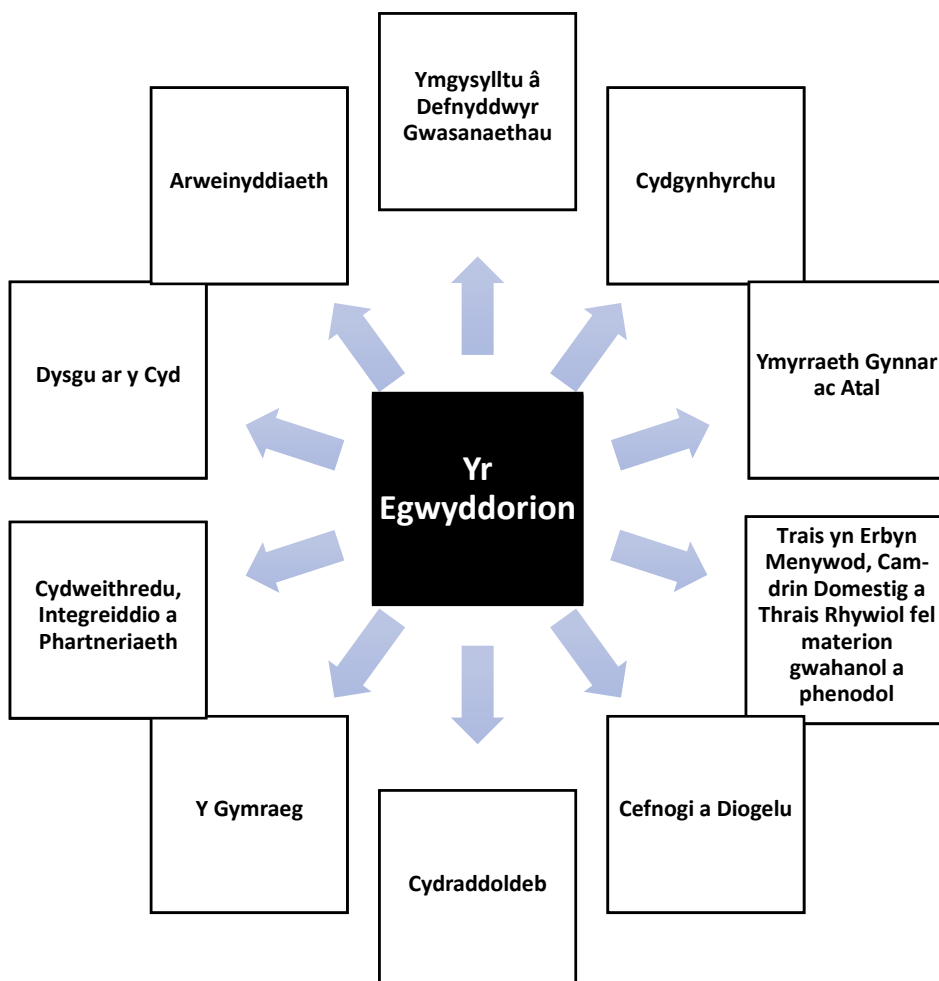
Yr Egwyddorion

Ymgysylltu â Defnyddwyr Gwasanaethau

Cydgynhyrchu

Ymyrraeth Gynnar ac Atal

Trais yn Erbyn Menywod, Cam-drin Domestig a Thrais Rhywiol fel materion gwahanol a phenodol

Cefnogi a Diogelu

Cydraddoldeb

Y Gymraeg

Cydweithredu, Integreiddio a Phartneriaeth

Dysgu ar y Cyd

Arweinyddiaeth